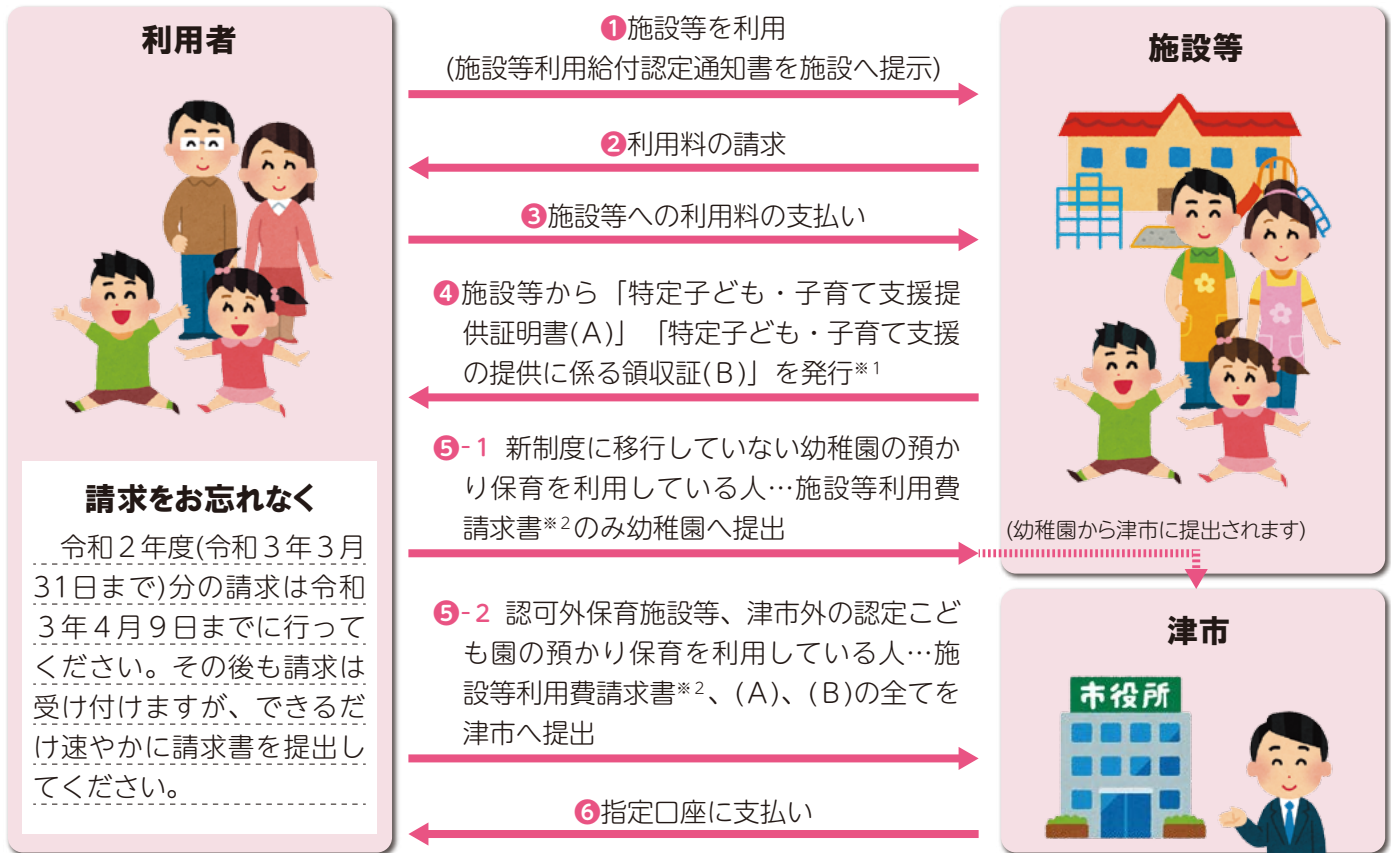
利用者

❶施設等を利用
(施設等利用給付認定通知書を施設へ提示)

施設等

❷利用料の請求

❸施設等への利用料の支払い

❹施設等から「特定子ども・子育て支援提供証明書(A)」「特定子ども・子育て支援の提供に係る領収証(B)」を発行※1

❺-1 新制度に移行していない幼稚園の預かり保育を利用している人…施設等利用費請求書※2のみ幼稚園へ提出

(幼稚園から津市に提出されます)

請求をお忘れなく

令和２年度(令和３年３月31日まで)分の請求は令和３年４月９日までに行ってください。その後も請求は受け付けますが、できるだけ速やかに請求書を提出してください。

❺-2 認可外保育施設等、津市外の認定こども園の預かり保育を利用している人…施設等利用費請求書※2、(A)、(B)の全てを津市へ提出

津市

市役所

❻指定口座に支払い